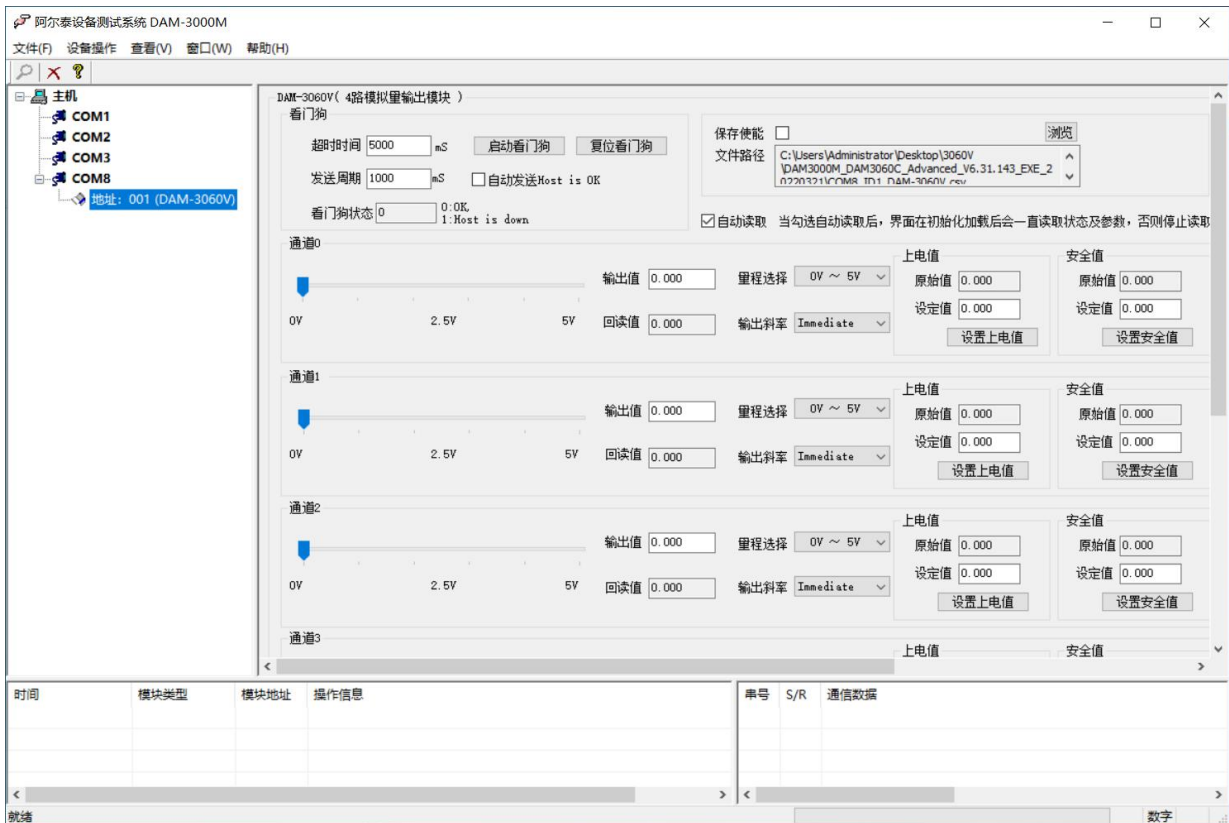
阿尔泰设备测试系统 DAM-3000M

文件(F) 设备操作 查看(V) 窗口(W) 帮助(H)

主机
COM1
COM2
COM3
COM8
地址：001 (DAM-3060V)

DAM-3060V（4路模拟量输出模块）
看门狗
超时时间 5000 mS 启动看门狗 复位看门狗
发送周期 1000 mS 自动发送Host is OK
看门狗状态 0 0:OK, 1:Host is down

保存使能 浏览
文件路径 C:\Users\Administrator\Desktop\3060V \DAM3000M_DAM3060C_Advanced_V6.31.143_EXE_2 0220321\COM8_ID1_DAM-3060V.csv

自动读取 当勾选自动读取后，界面在初始化加载后会一直读取状态及参数，否则停止读取

通道0
0V 2.5V 5V
输出值 0.000
回读值 0.000
量程选择 0V ~ 5V
输出斜率 Immediate
上电值
原始值 0.000
设定值 0.000
设置上电值
安全值
原始值 0.000
设定值 0.000
设置安全值

通道1
0V 2.5V 5V
输出值 0.000
回读值 0.000
量程选择 0V ~ 5V
输出斜率 Immediate
上电值
原始值 0.000
设定值 0.000
设置上电值
安全值
原始值 0.000
设定值 0.000
设置安全值

通道2
0V 2.5V 5V
输出值 0.000
回读值 0.000
量程选择 0V ~ 5V
输出斜率 Immediate
上电值
原始值 0.000
设定值 0.000
设置上电值
安全值
原始值 0.000
设定值 0.000
设置安全值

通道3
上电值
安全值

| 时间 | 模块类型 | 模块地址 | 操作信息 |
|---|---|---|---|

| 串号 | S/R | 通信数据 |
|---|---|---|

就绪
数字